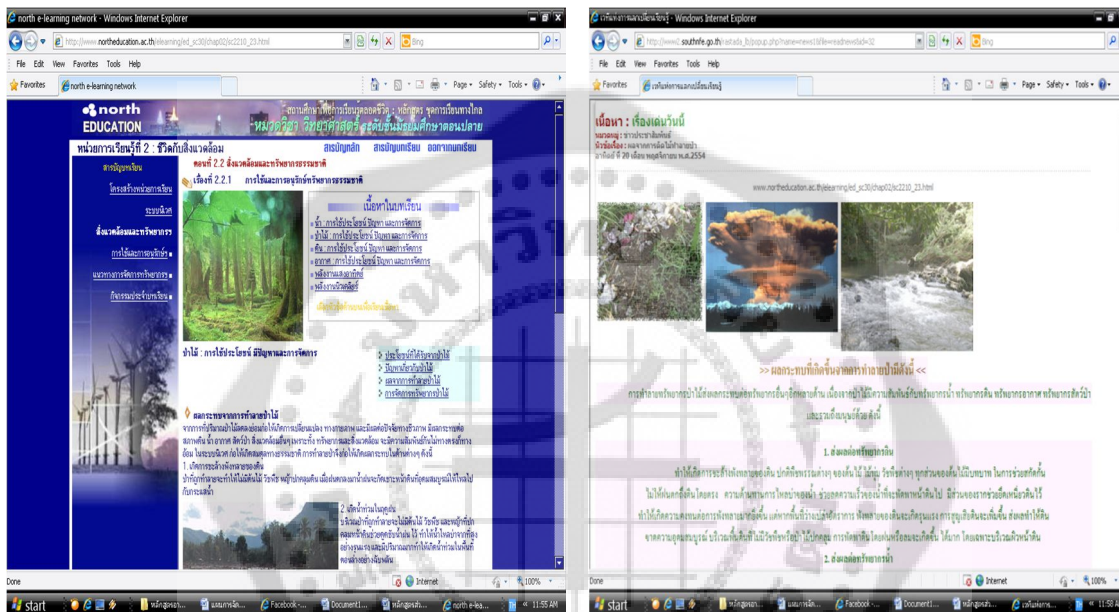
north e-learning network - Windows Internet Explorer

http://www.northeducation.ac.th/elearning/ed_sc30/chap02/sc2210_23.html

File Edit View Favorites Tools Help

Favorites | north e-learning network

north EDUCATION

หน่วยการเรียนรู้ที่ 2 : ชีวิตกับสิ่งแวดล้อม

สารบัญหลัก สารบัญบทเรียน ออกจากบทเรียน

ตอนที่ 2.2 สิ่งแวดล้อมและทรัพยากรธรรมชาติ

เรื่องที่ 2.2.1 การใช้และการอนุรักษ์ทรัพยากรธรรมชาติ

เนื้อหาในบทเรียน

น้ำ : การใช้ประโยชน์ ปัญหา และการจัดการ
ป่าไม้ : การใช้ประโยชน์ ปัญหา และการจัดการ
ดิน : การใช้ประโยชน์ ปัญหา และการจัดการ
อากาศ : การใช้ประโยชน์ ปัญหา และการจัดการ
พลังงานและแร่ธาตุ
พลังงานนิวเคลียร์

ป่าไม้ : การใช้ประโยชน์ ปัญหาและการจัดการ

ประโยชน์ที่ได้รับจากป่าไม้
ปัญหาที่เกิดกับป่าไม้
ผลกระทบจากการทำลายป่าไม้
การจัดการทรัพยากรป่าไม้

ผลกระทบจากการทำลายป่าไม้

1. เกิดการชะล้างพังทลายของดิน

2. เกิดน้ำท่วมในฤดูฝน

สารบัญบทเรียน
โครงสร้างหน่วยการเรียน
ระบบนิเวศ
สิ่งแวดล้อมและทรัพยากร
การใช้และการอนุรักษ์ฯ
แนวทางการจัดการทรัพยากรฯ
กิจกรรมประจำบทเรียน

Done | Internet | 100%

start | หลักสูตรอบ... | แผนการจัด... | Facebook -... | Document1... | หลักสูตรสะ... | north e-lea... | 11:55 AM

เว็บไซต์การเรียนรู้ - Windows Internet Explorer

http://www2.southnfe.go.th/

เนื้อหา : เรื่องเด่นวันนี้

www.northeducation.ac.th/elearning/ed_sc30/chap02/sc2210_23.html

>> ผลกระทบที่เกิดขึ้นจากการทำลายป่ามีดังนี้ <<

1. ส่งผลต่อทรัพยากรดิน

2. ส่งผลต่อทรัพยากรน้ำ

Done | Internet | 100%

start | หลักสูตรอบ... | แผนการจัด... | Facebook -... | Document1... | หลักสูตรสะ... | เว็บไซต์การ... | 11:50